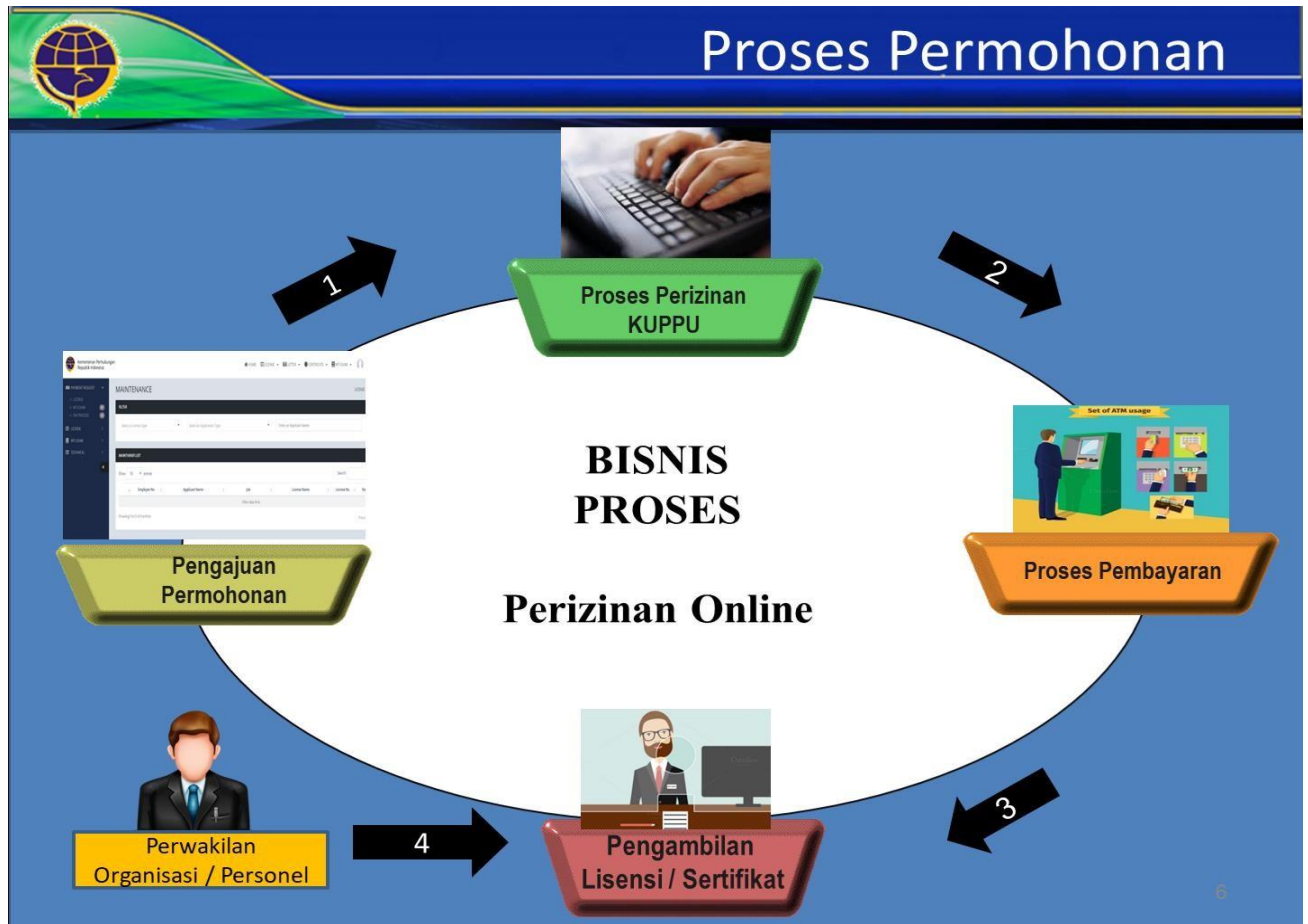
Proses Permohonan

1

Proses Perizinan KUPPU

2

MAINTENANCE

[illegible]

Pengajuan Permohonan

BISNIS PROSES

Perizinan Online

Set of ATM usage

Proses Pembayaran

Perwakilan Organisasi / Personel

4

Pengambilan Lisensi / Sertifikat

3

6